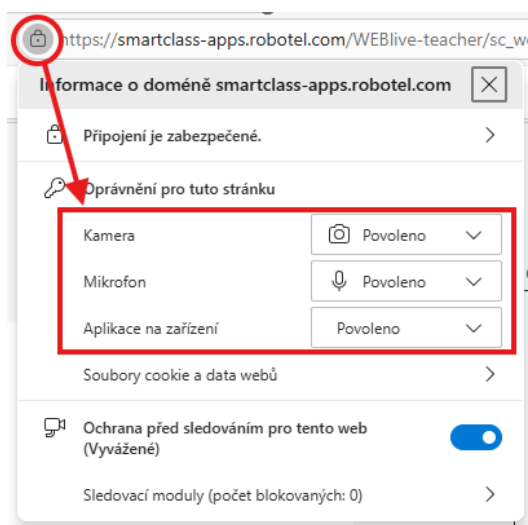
https://smartclass-apps.robotel.com/WEBlive-teacher/sc_w

Informace o doméně smartclass-apps.robotel.com

Připojení je zabezpečené.

Oprávnění pro tuto stránku

Kamera | Povoleno

Mikrofon | Povoleno

Aplikace na zařízení | Povoleno

Soubory cookie a data webů

Ochrana před sledováním pro tento web (Vyvážené)

Sledovací moduly (počet blokovaných: 0)